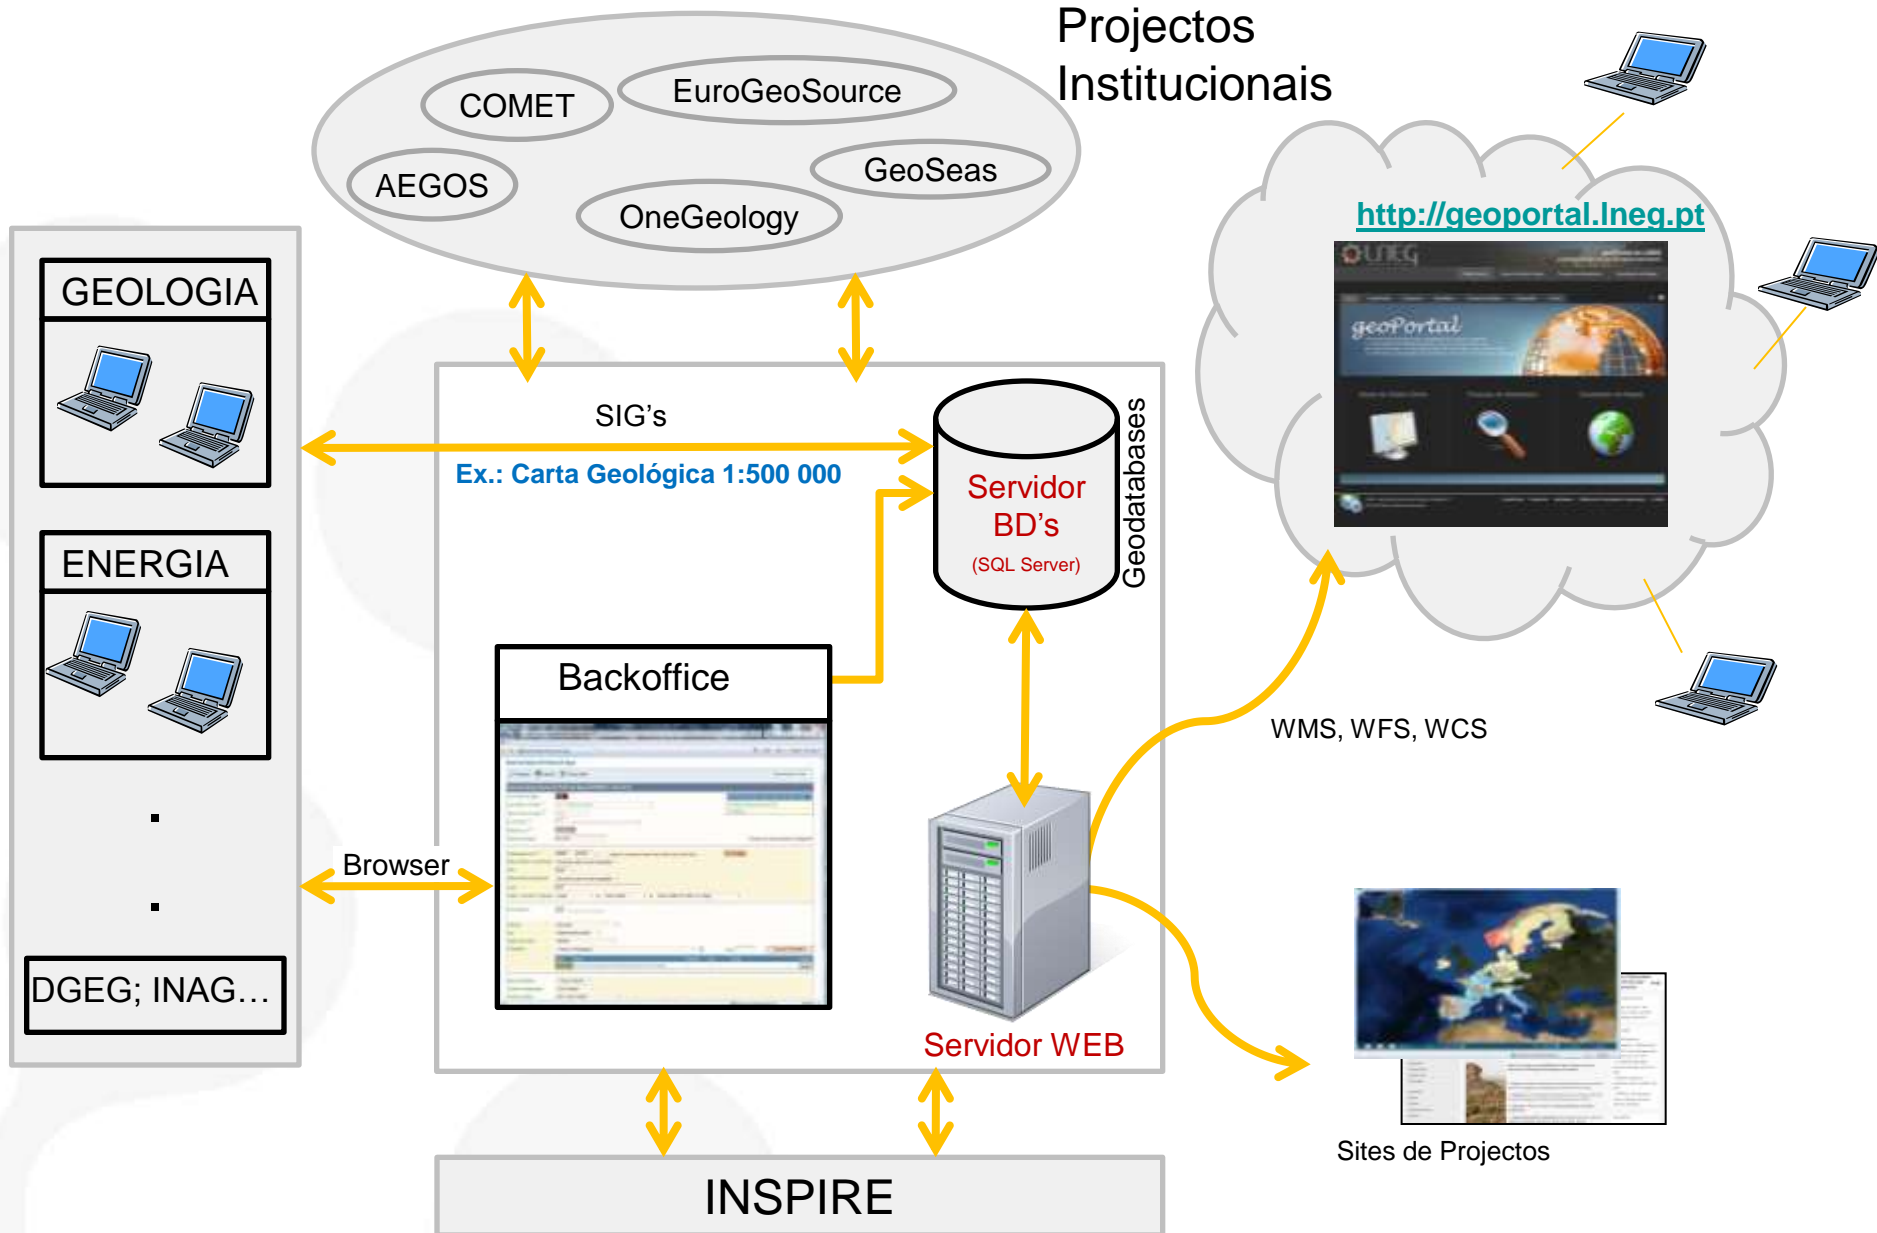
Projectos Institucionais

COMET
EuroGeoSource
AEGOS
GeoSeas
OneGeology

http://geoportal.lneg.pt

GEOLOGIA

ENERGIA

.

.

DGEG; INAG…

SIG's

Ex.: Carta Geológica 1:500 000

Servidor BD's
(SQL Server)

Geodatabases

Backoffice

Browser

WMS, WFS, WCS

Servidor WEB

Sites de Projectos

INSPIRE